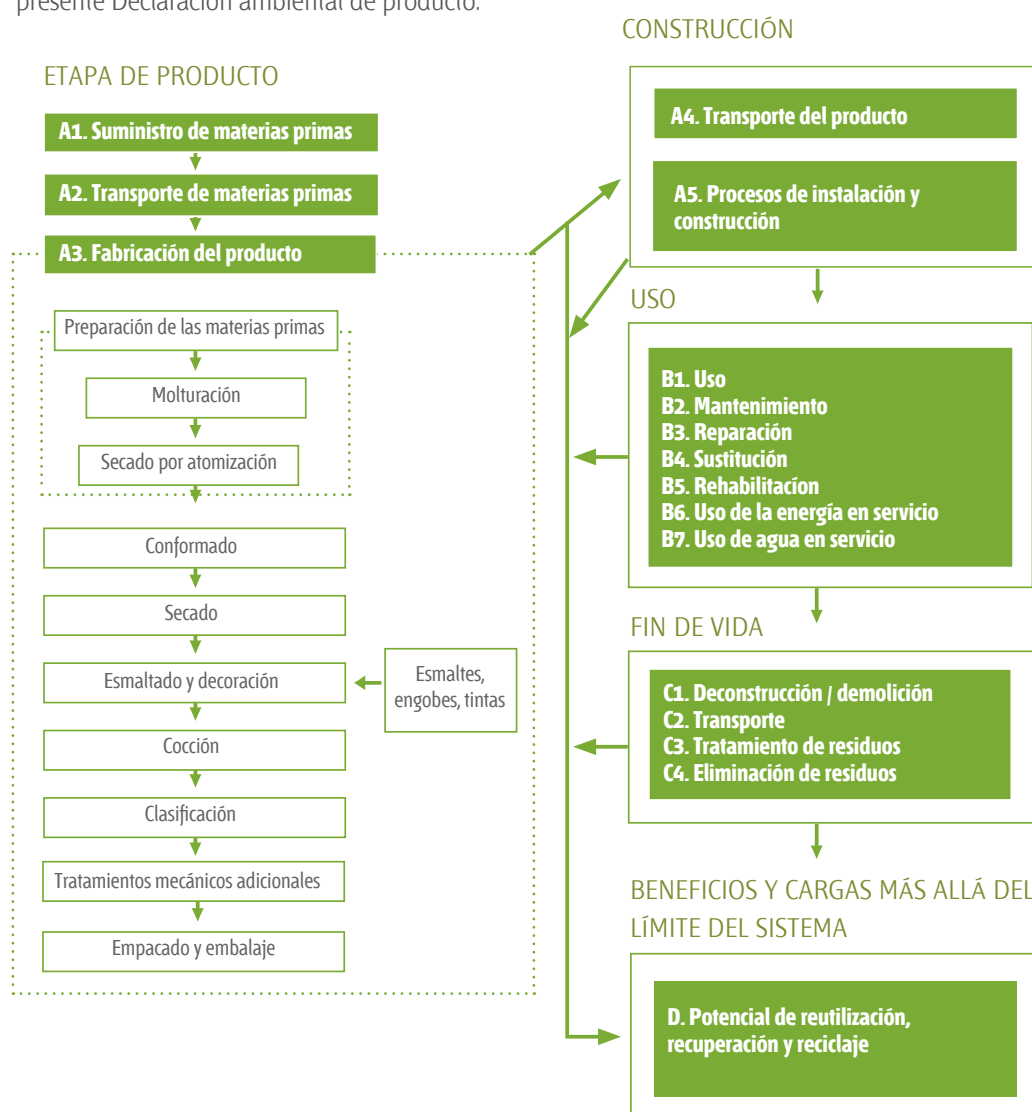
presente Declaración ambiental de producto.

ETAPA DE PRODUCTO

A1. Suministro de materias primas

A2. Transporte de materias primas

A3. Fabricación del producto

Preparación de las materias primas

Molturación

Secado por atomización

Conformado

Secado

Esmaltado y decoración

Esmaltes, engobes, tintas

Cocción

Clasificación

Tratamientos mecánicos adicionales

Empacado y embalaje

CONSTRUCCIÓN

A4. Transporte del producto

A5. Procesos de instalación y construcción

USO

B1. Uso
B2. Mantenimiento
B3. Reparación
B4. Sustitución
B5. Rehabilitacíon
B6. Uso de la energía en servicio
B7. Uso de agua en servicio

FIN DE VIDA

C1. Deconstrucción / demolición
C2. Transporte
C3. Tratamiento de residuos
C4. Eliminación de residuos

BENEFICIOS Y CARGAS MÁS ALLÁ DEL LÍMITE DEL SISTEMA

D. Potencial de reutilización, recuperación y reciclaje